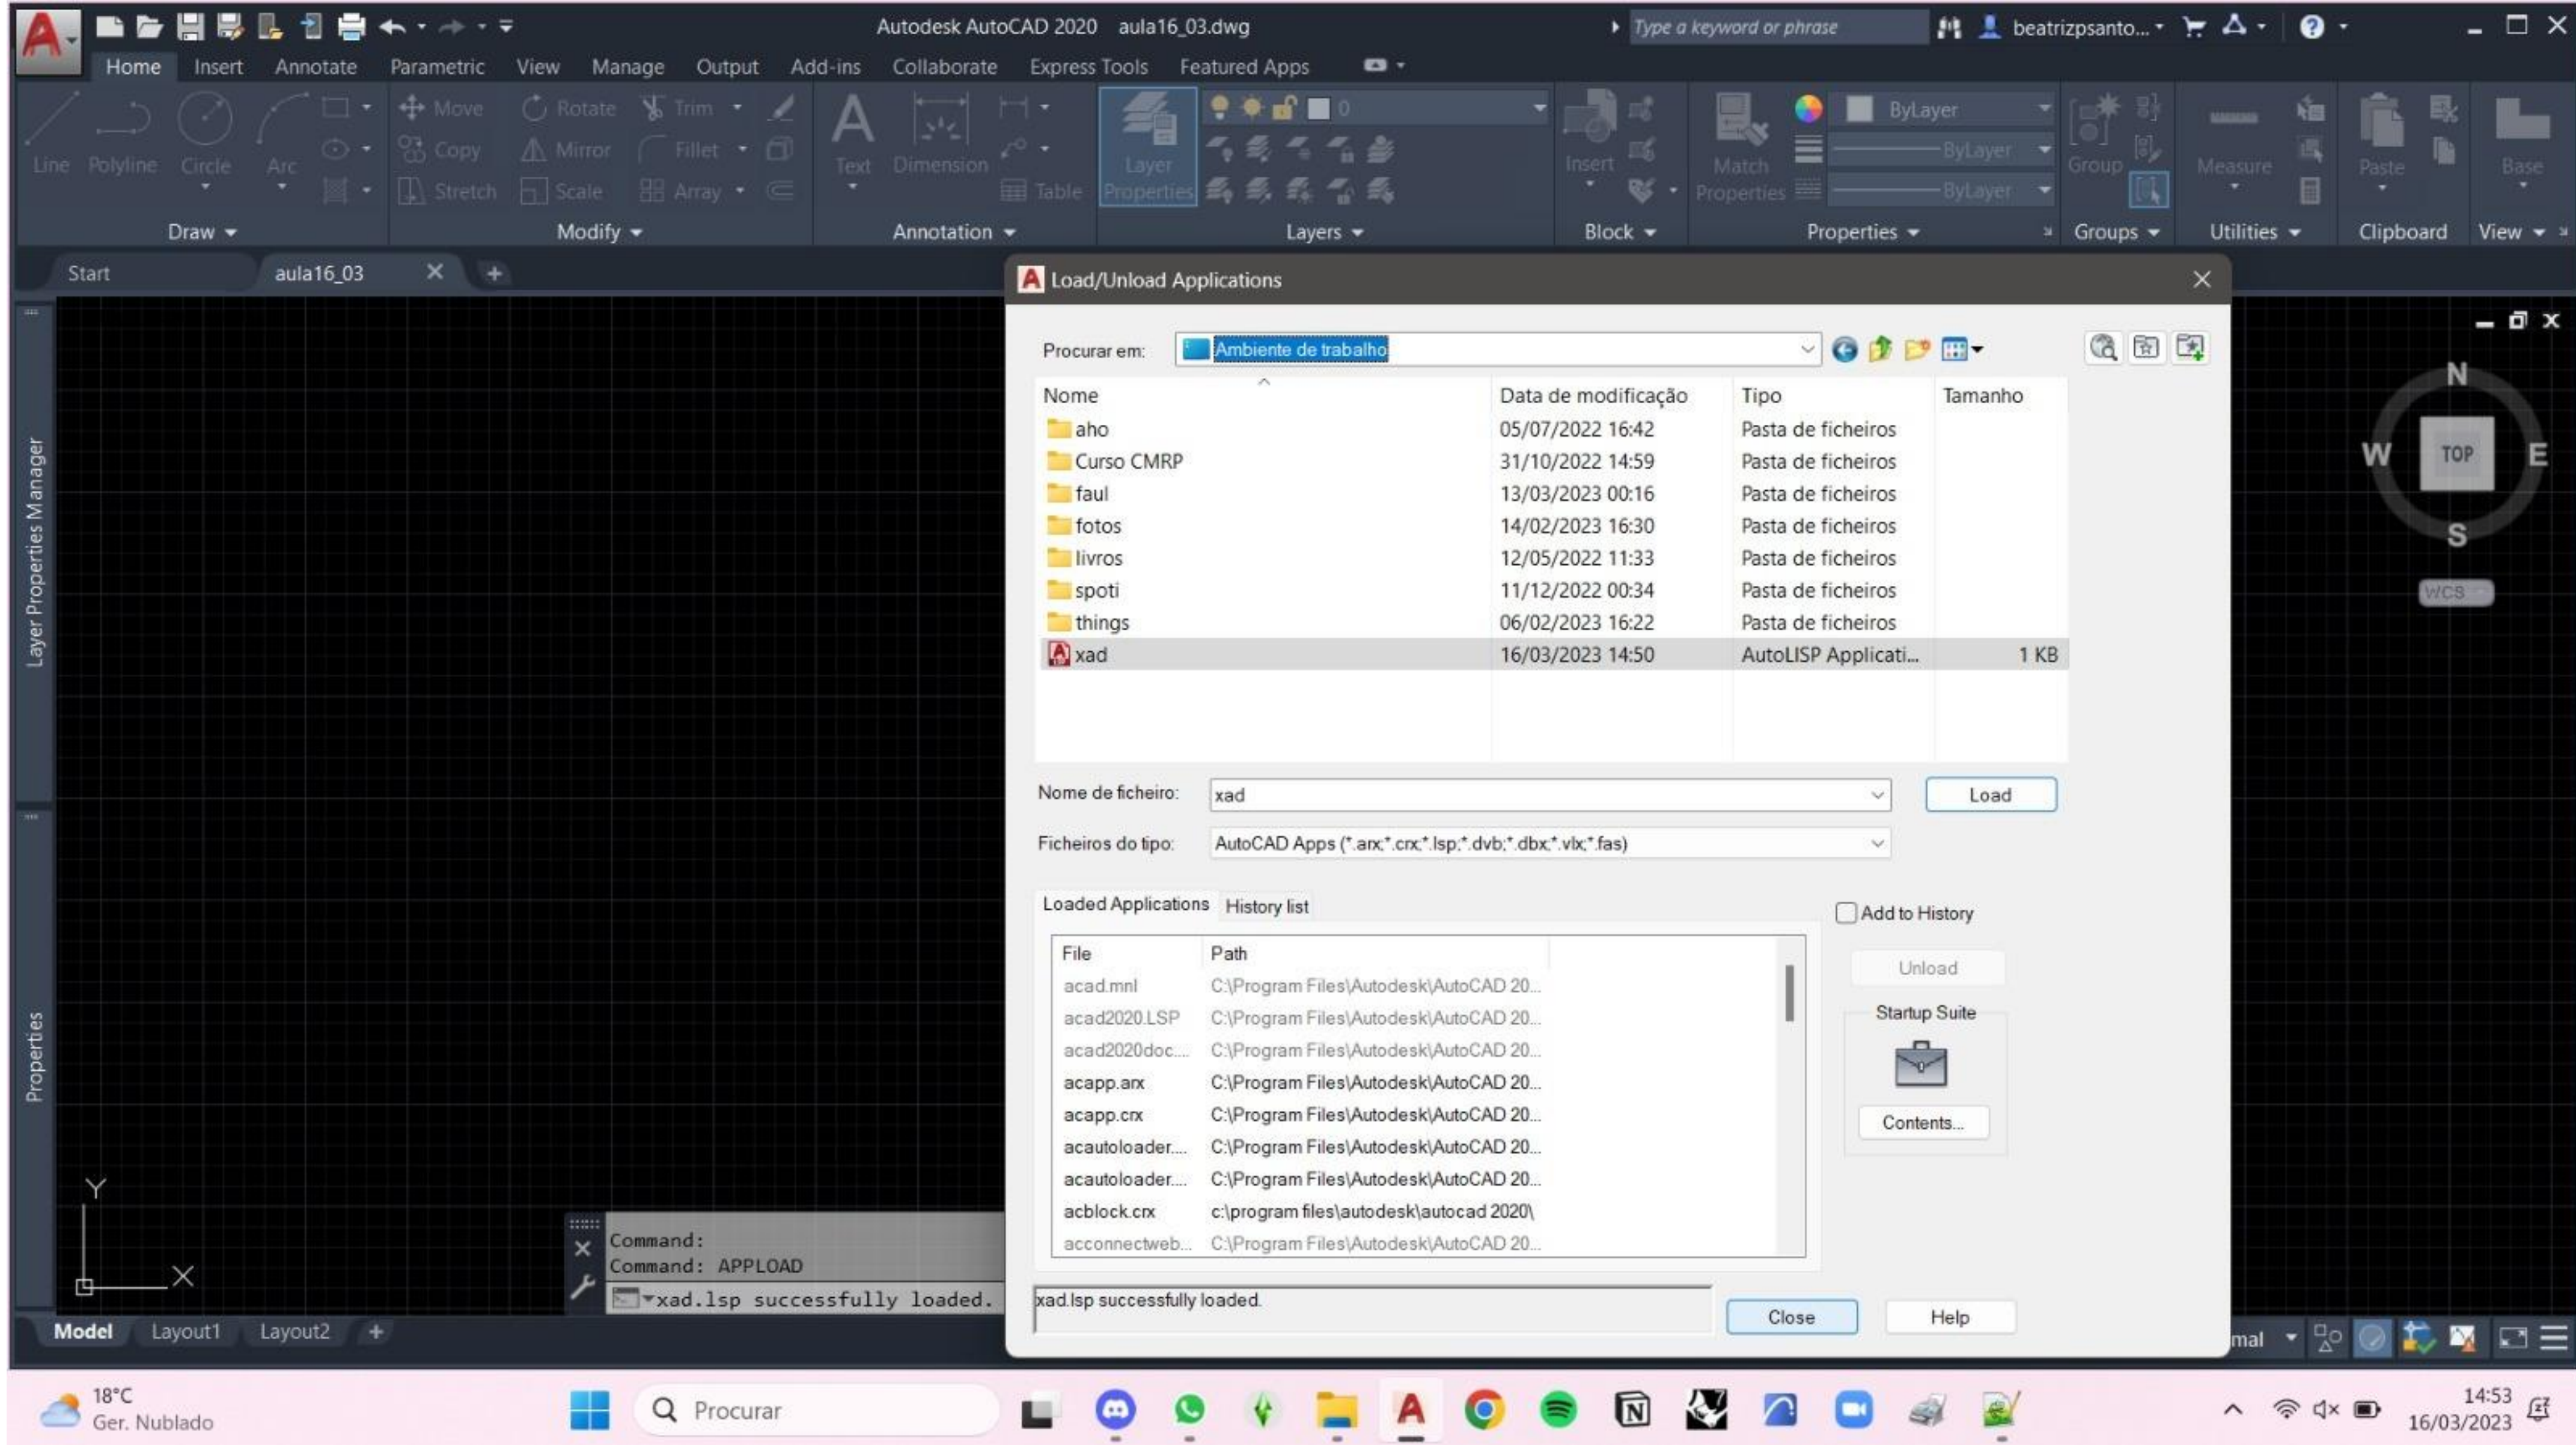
Autodesk AutoCAD 2020 aula16_03.dwg

Type a keyword or phrase

beatrizpsanto...

Home Insert Annotate Parametric View Manage Output Add-ins Collaborate Express Tools Featured Apps

Line Polyline Circle Arc

Move Rotate Trim

Copy Mirror Fillet

Stretch Scale Array

Text Dimension Table

Layer Properties

0

Insert

Match Properties

ByLayer

ByLayer

ByLayer

Group

Measure

Paste

Base

Draw Modify Annotation Layers Block Properties Groups Utilities Clipboard View

Start aula16_03

Layer Properties Manager

Properties

Load/Unload Applications

Procurar em: Ambiente de trabalho

| Nome | Data de modificação | Tipo | Tamanho |
|---|---|---|---|
| aho | 05/07/2022 16:42 | Pasta de ficheiros | |
| Curso CMRP | 31/10/2022 14:59 | Pasta de ficheiros | |
| faul | 13/03/2023 00:16 | Pasta de ficheiros | |
| fotos | 14/02/2023 16:30 | Pasta de ficheiros | |
| livros | 12/05/2022 11:33 | Pasta de ficheiros | |
| spoti | 11/12/2022 00:34 | Pasta de ficheiros | |
| things | 06/02/2023 16:22 | Pasta de ficheiros | |
| xad | 16/03/2023 14:50 | AutoLISP Applicati... | 1 KB |

Nome de ficheiro: xad

Load

Ficheiros do tipo: AutoCAD Apps (*.arx;*.crx;*.lsp;*.dvb;*.dbx;*.vlx;*.fas)

Loaded Applications History list

Add to History

| File | Path |
|---|---|
| acad.mnl | C:\Program Files\Autodesk\AutoCAD 20... |
| acad2020.LSP | C:\Program Files\Autodesk\AutoCAD 20... |
| acad2020doc.... | C:\Program Files\Autodesk\AutoCAD 20... |
| acapp.arx | C:\Program Files\Autodesk\AutoCAD 20... |
| acapp.crx | C:\Program Files\Autodesk\AutoCAD 20... |
| acautoloader.... | C:\Program Files\Autodesk\AutoCAD 20... |
| acautoloader.... | C:\Program Files\Autodesk\AutoCAD 20... |
| acblock.crx | c:\program files\autodesk\autocad 2020\ |
| acconnectweb.... | C:\Program Files\Autodesk\AutoCAD 20... |

Unload

Startup Suite

Contents...

xad.lsp successfully loaded.

Close Help

N W TOP E S

WCS

Y X

Command:
Command: APPLOAD
xad.lsp successfully loaded.

Model Layout1 Layout2

mal

18°C
Ger. Nublado

Procurar

14:53
16/03/2023